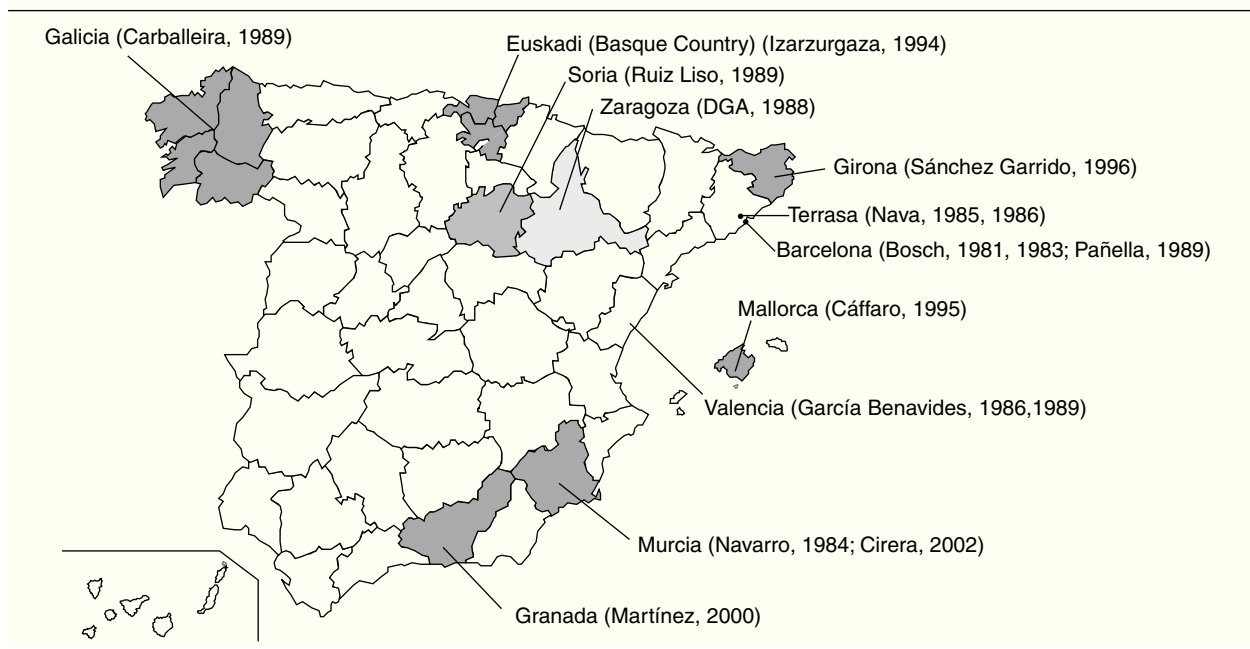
Galicia (Carballeira, 1989)

Euskadi (Basque Country) (Izarzurgaza, 1994)

Soria (Ruiz Liso, 1989)

Zaragoza (DGA, 1988)

Girona (Sánchez Garrido, 1996)

Terrasa (Nava, 1985, 1986)

Barcelona (Bosch, 1981, 1983; Pañella, 1989)

Mallorca (Cáffaro, 1995)

Valencia (García Benavides, 1986,1989)

Murcia (Navarro, 1984; Cirera, 2002)

Granada (Martínez, 2000)